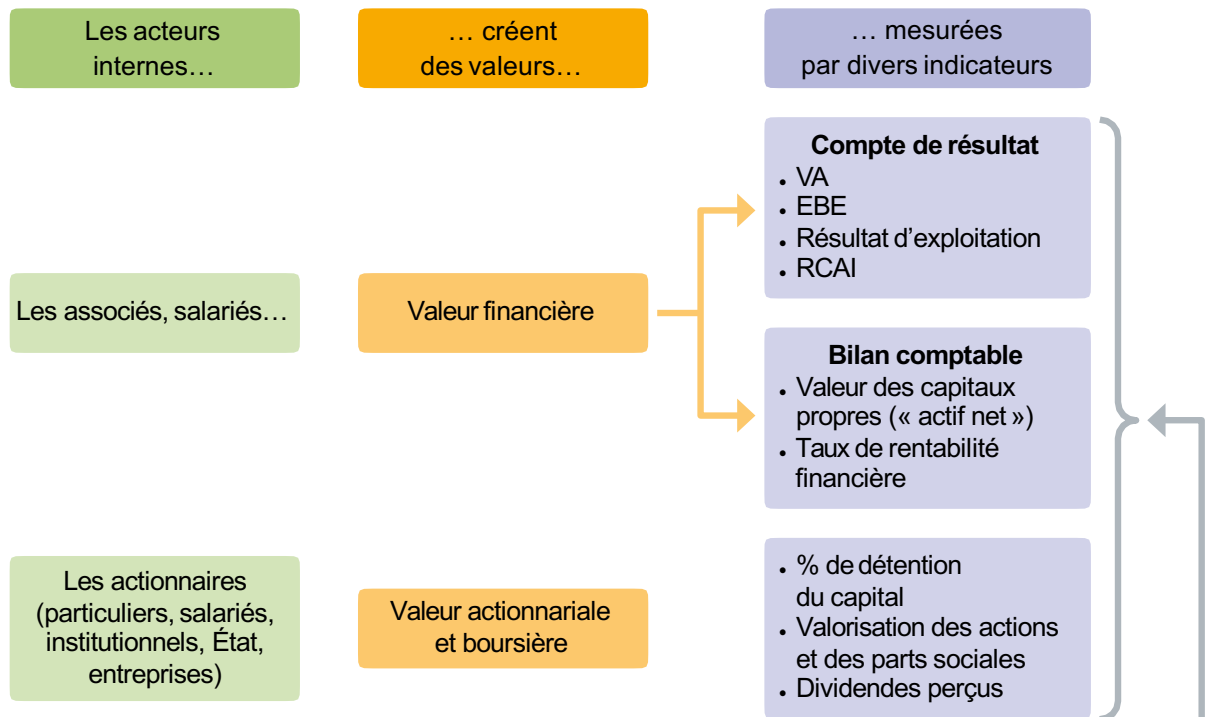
Les acteurs internes…

… créent des valeurs…

… mesurées par divers indicateurs

Les associés, salariés…

Valeur financière

Compte de résultat
• VA
• EBE
• Résultat d'exploitation
• RCAI

Bilan comptable
• Valeur des capitaux propres (« actif net »)
• Taux de rentabilité financière

Les actionnaires (particuliers, salariés, institutionnels, État, entreprises)

Valeur actionnariale et boursière

• % de détention du capital
• Valorisation des actions et des parts sociales
• Dividendes perçus